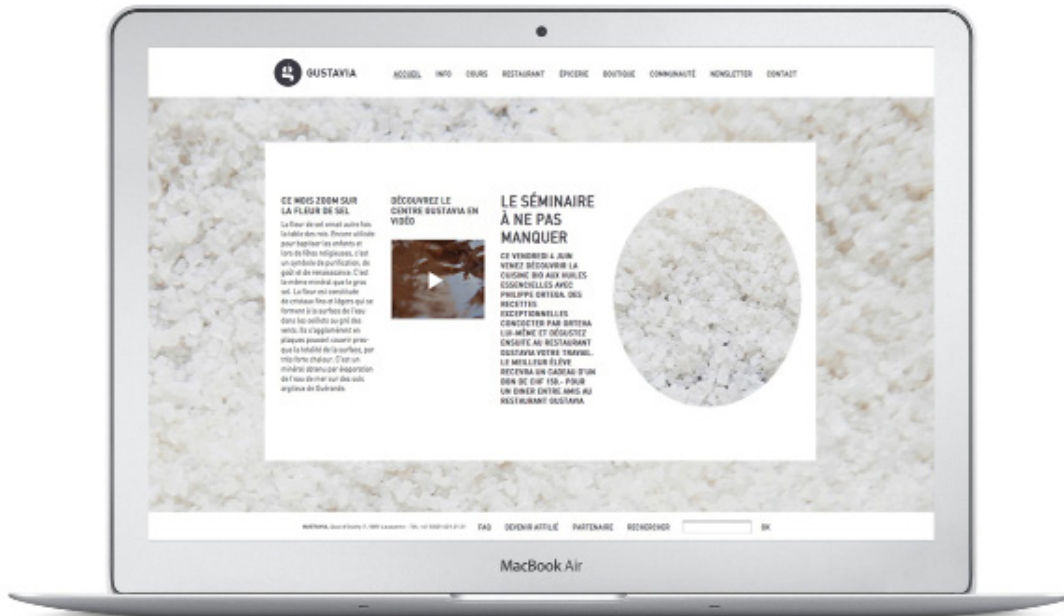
GUSTAVIA

ACCUEIL INFO COURS RESTAURANT ÉPICERIE BOUTIQUE COMMUNAUTÉ NEWSLETTER CONTACT

CE MOIS ZOOM SUR LA FLEUR DE SEL

La fleur de sel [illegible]

DÉCOUVREZ LE CENTRE GUSTAVIA EN VIDÉO

LE SÉMINAIRE À NE PAS MANQUER

CE VENDREDI 6 JUIN VENEZ DÉCOUVRIR LA CUISINE BIO AUX HUILES ESSENCIELLES AVEC PHILIPPE ORTEGA. DES RECETTES EXCEPTIONNELLES CONCOCTÉE PAR ORTEGA LUI-MÊME ET DÉGUSTEZ ENSUITE AU RESTAURANT GUSTAVIA VOTRE TRAVAIL. LE MEILLEUR ÉLÈVE RECEVRA UN CADEAU D'UN BON DE CHF 150.- POUR UN DINER ENTRE AMIS AU RESTAURANT GUSTAVIA

GUSTAVIA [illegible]

FAQ DEVENIR AFFILIÉ PARTENAIRE RECHERCHER OK

MacBook Air